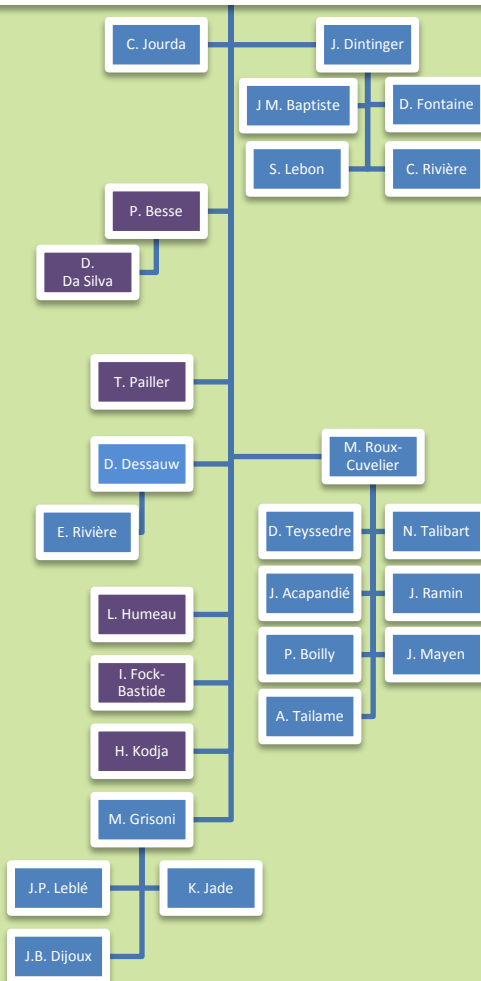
C. Jourda

J. Dintinger

J M. Baptiste

D. Fontaine

S. Lebon

C. Rivière

P. Besse

D. Da Silva

T. Pailler

D. Dessauw

M. Roux-Cuvelier

E. Rivière

D. Teyssedre

N. Talibart

J. Acapandié

J. Ramin

L. Humeau

P. Boilly

J. Mayen

I. Fock-Bastide

A. Tailame

H. Kodja

M. Grisoni

J.P. Leblé

K. Jade

J.B. Dijoux